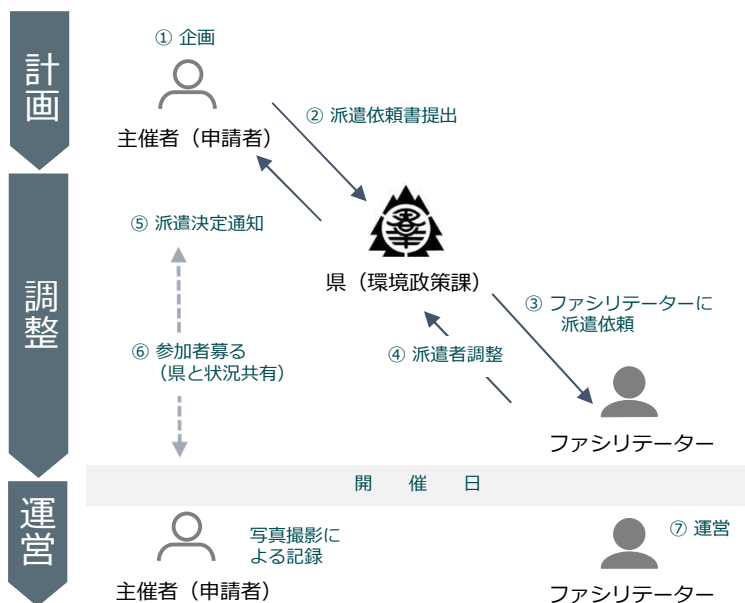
計画

① 企画

主催者（申請者）

② 派遣依頼書提出

調整

⑤ 派遣決定通知

県（環境政策課）

③ ファシリテーターに派遣依頼

⑥ 参加者募る（県と状況共有）

④ 派遣者調整

ファシリテーター

開　催　日

運営

写真撮影による記録

⑦ 運営

主催者（申請者）

ファシリテーター